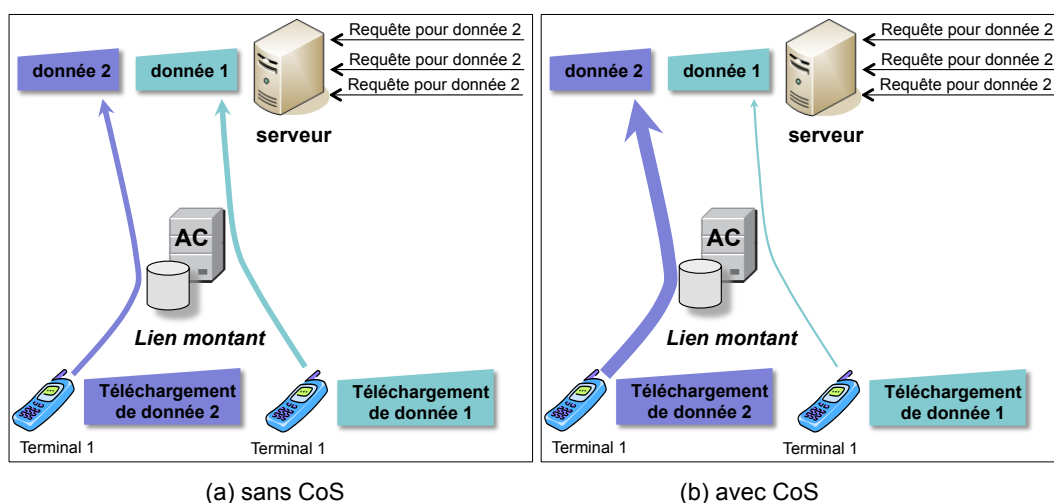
Requête pour donnée 2
Requête pour donnée 2
Requête pour donnée 2
donnée 2
donnée 1
serveur
AC
Lien montant
Téléchargement de donnée 2
Téléchargement de donnée 1
Terminal 1
Terminal 1

(a) sans CoS

Requête pour donnée 2
Requête pour donnée 2
Requête pour donnée 2
donnée 2
donnée 1
serveur
AC
Lien montant
Téléchargement de donnée 2
Téléchargement de donnée 1
Terminal 1
Terminal 1

(b) avec CoS